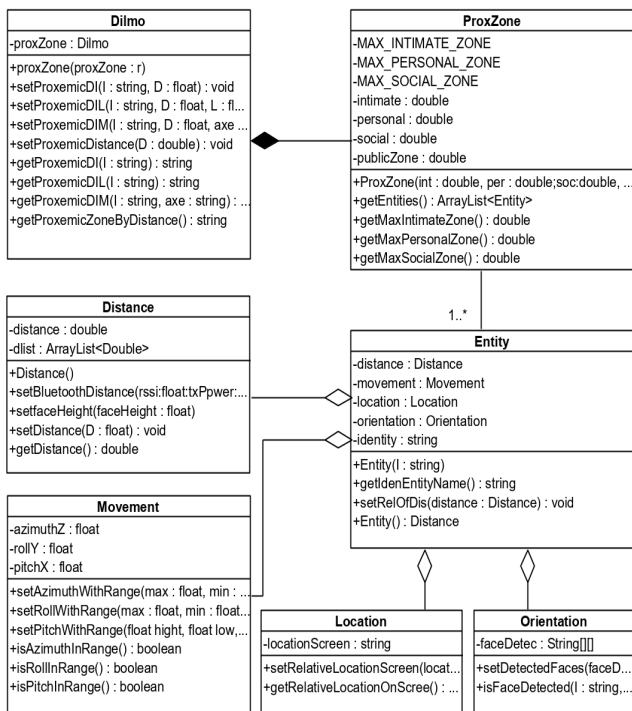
Dilmo
-proxZone : Dilmo
+proxZone(proxZone : r)
+setProxemicDI(I : string, D : float) : void
+setProxemicDIL(I : string, D : float, L : fl...
+setProxemicDIM(I : string, D : float, axe ...
+setProxemicDistance(D : double) : void
+getProxemicDI(I : string) : string
+getProxemicDIL(I : string) : string
+getProxemicDIM(I : string, axe : string) : ...
+getProxemicZoneByDistance() : string

ProxZone
-MAX_INTIMATE_ZONE
-MAX_PERSONAL_ZONE
-MAX_SOCIAL_ZONE
-intimate : double
-personal : double
-social : double
-publicZone : double
+ProxZone(int : double, per : double;soc:double, ...
+getEntities() : ArrayList<Entity>
+getMaxIntimateZone() : double
+getMaxPersonalZone() : double
+getMaxSocialZone() : double

1..*

Distance
-distance : double
-dlist : ArrayList<Double>
+Distance()
+setBluetoothDistance(rssi:float:txPpwer:...
+setfaceHeight(faceHeight : float)
+setDistance(D : float) : void
+getDistance() : double

Entity
-distance : Distance
-movement : Movement
-location : Location
-orientation : Orientation
-identity : string
+Entity(I : string)
+getIdenEntityName() : string
+setRelOfDis(distance : Distance) : void
+Entity() : Distance

Movement
-azimuthZ : float
-rollY : float
-pitchX : float
+setAzimuthWithRange(max : float, min : ...
+setRollWithRange(max : float, min : float...
+setPitchWithRange(float hight, float low,...
+isAzimuthInRange() : boolean
+isRollInRange() : boolean
+isPitchInRange() : boolean

Location
-locationScreen : string
+setRelativeLocationScreen(locat...
+getRelativeLocationOnScree() : ...

Orientation
-faceDetec : String[][]
+setDetectedFaces(faceD...
+isFaceDetected(I : string,...